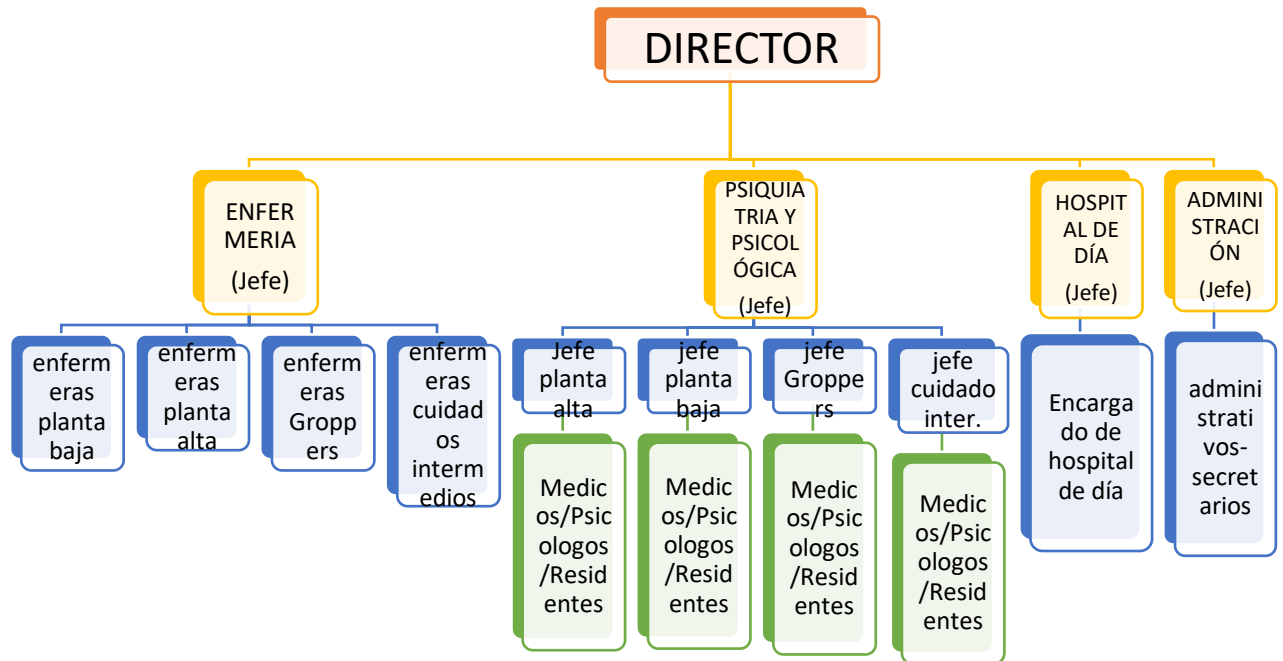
DIRECTOR

ENFERMERIA (Jefe)

enfermeras planta baja

enfermeras planta alta

enfermeras Groppers

enfermeras cuidados intermedios

PSIQUIATRIA Y PSICOLÓGICA (Jefe)

Jefe planta alta

Medicos/Psicologos/Residentes

jefe planta baja

Medicos/Psicologos/Residentes

jefe Groppers

Medicos/Psicologos/Residentes

jefe cuidado inter.

Medicos/Psicologos/Residentes

HOSPITAL DE DÍA (Jefe)

Encargado de hospital de día

ADMINISTRACIÓN (Jefe)

administrativos-secretarios